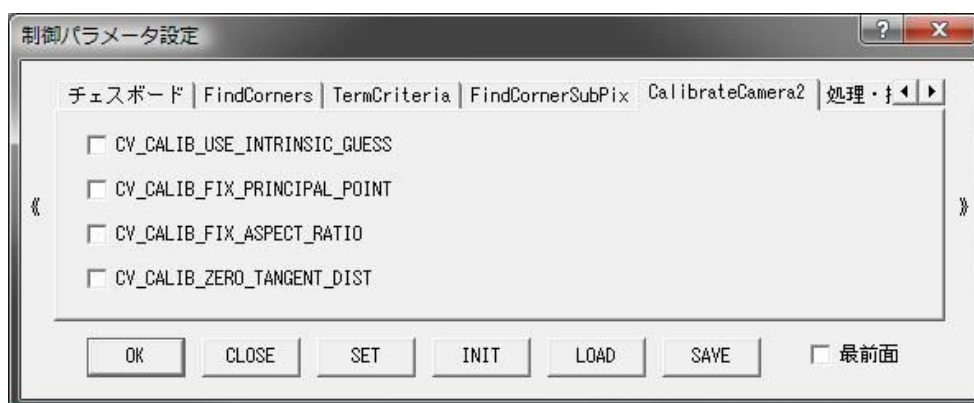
制御パラメータ設定

?

チェスボード | FindCorners | TermCriteria | FindCornerSubPix | CalibrateCamera2 | 処理・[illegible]

CV_CALIB_USE_INTRINSIC_GUESS

CV_CALIB_FIX_PRINCIPAL_POINT

CV_CALIB_FIX_ASPECT_RATIO

CV_CALIB_ZERO_TANGENT_DIST

《

》

OK

CLOSE

SET

INIT

LOAD

SAVE

最前面